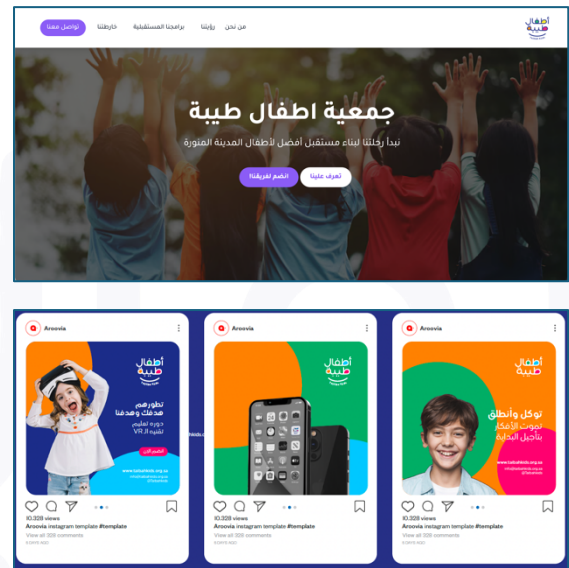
أطفال طيبة

من نحن رؤيتنا برامجنا المستقبلية خارطتنا تواصل معنا

جمعية اطفال طيبة

نبدأ رحلتنا لبناء مستقبل أفضل لأطفال المدينة المنورة

تعرف علينا انضم لفريقنا!

Aroovia

أطفال طيبة

تطورهم هدفك وهدفنا

دورة تعليم تقنية الـ VR

انضم الآن

10.328 views

Aroovia instagram template #template

View all 328 comments

Aroovia

أطفال طيبة

10.328 views

Aroovia instagram template #template

View all 328 comments

Aroovia

أطفال طيبة

نوكل وأنطلق لنموت الأفكار بتأجيل البداية

10.328 views

Aroovia instagram template #template

View all 328 comments